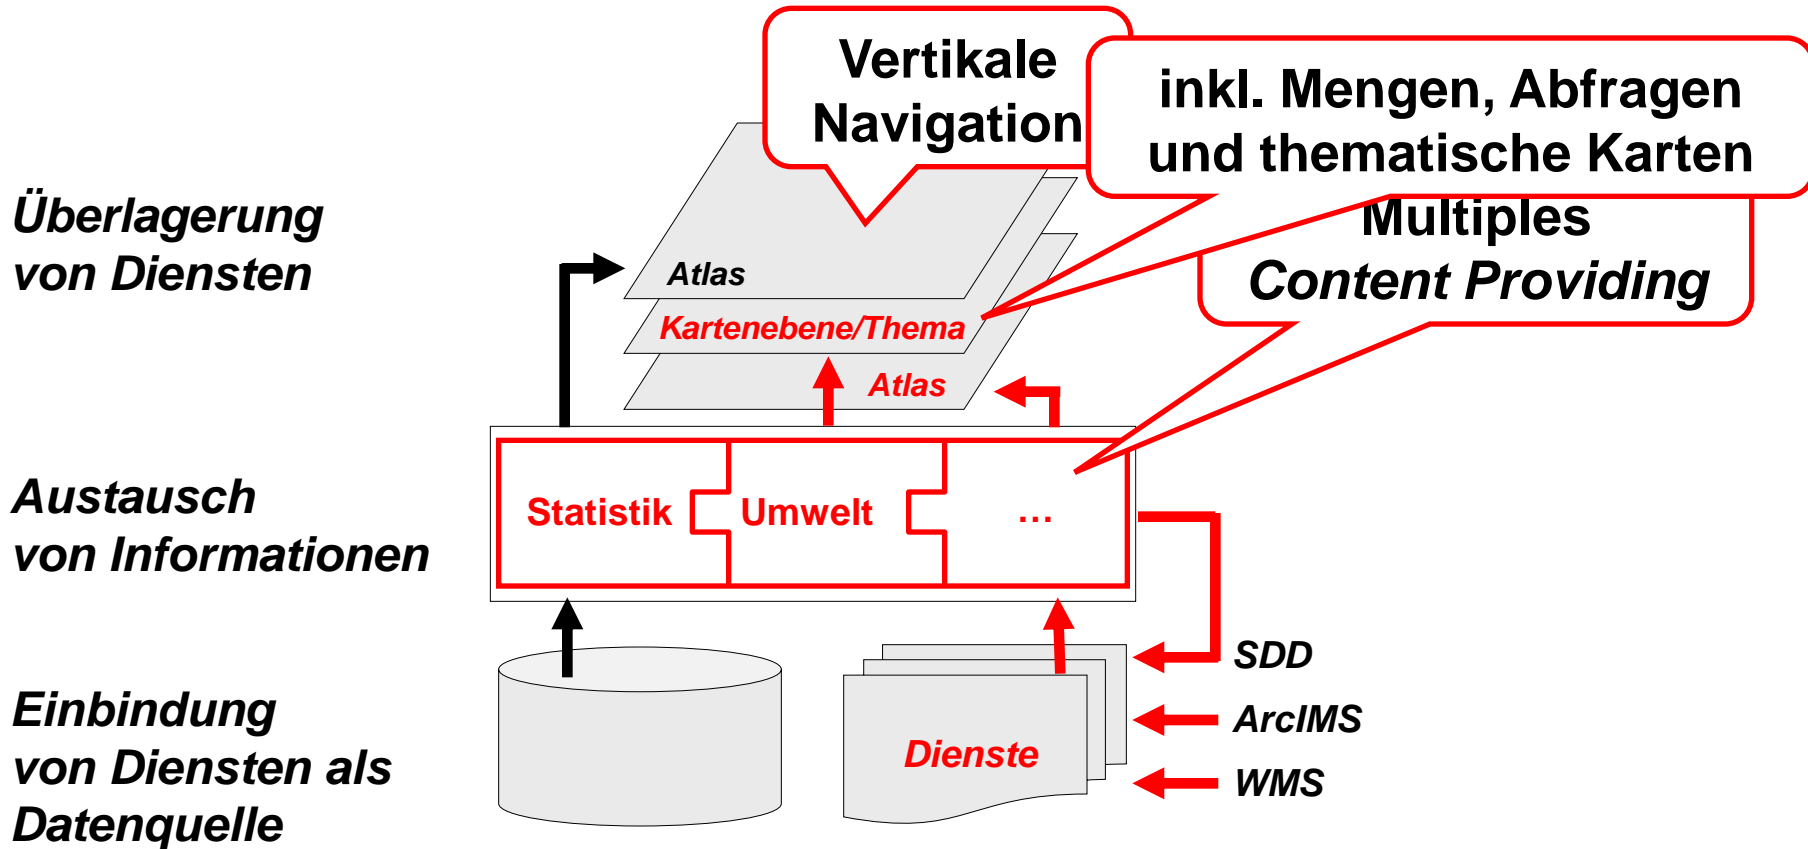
Vertikale Navigation

inkl. Mengen, Abfragen und thematische Karten

Multiples Content Providing

Überlagerung von Diensten

Atlas

Kartenebene/Thema

Atlas

Austausch von Informationen

Statistik

Umwelt

...

Einbindung von Diensten als Datenquelle

Dienste

SDD

ArcIMS

WMS